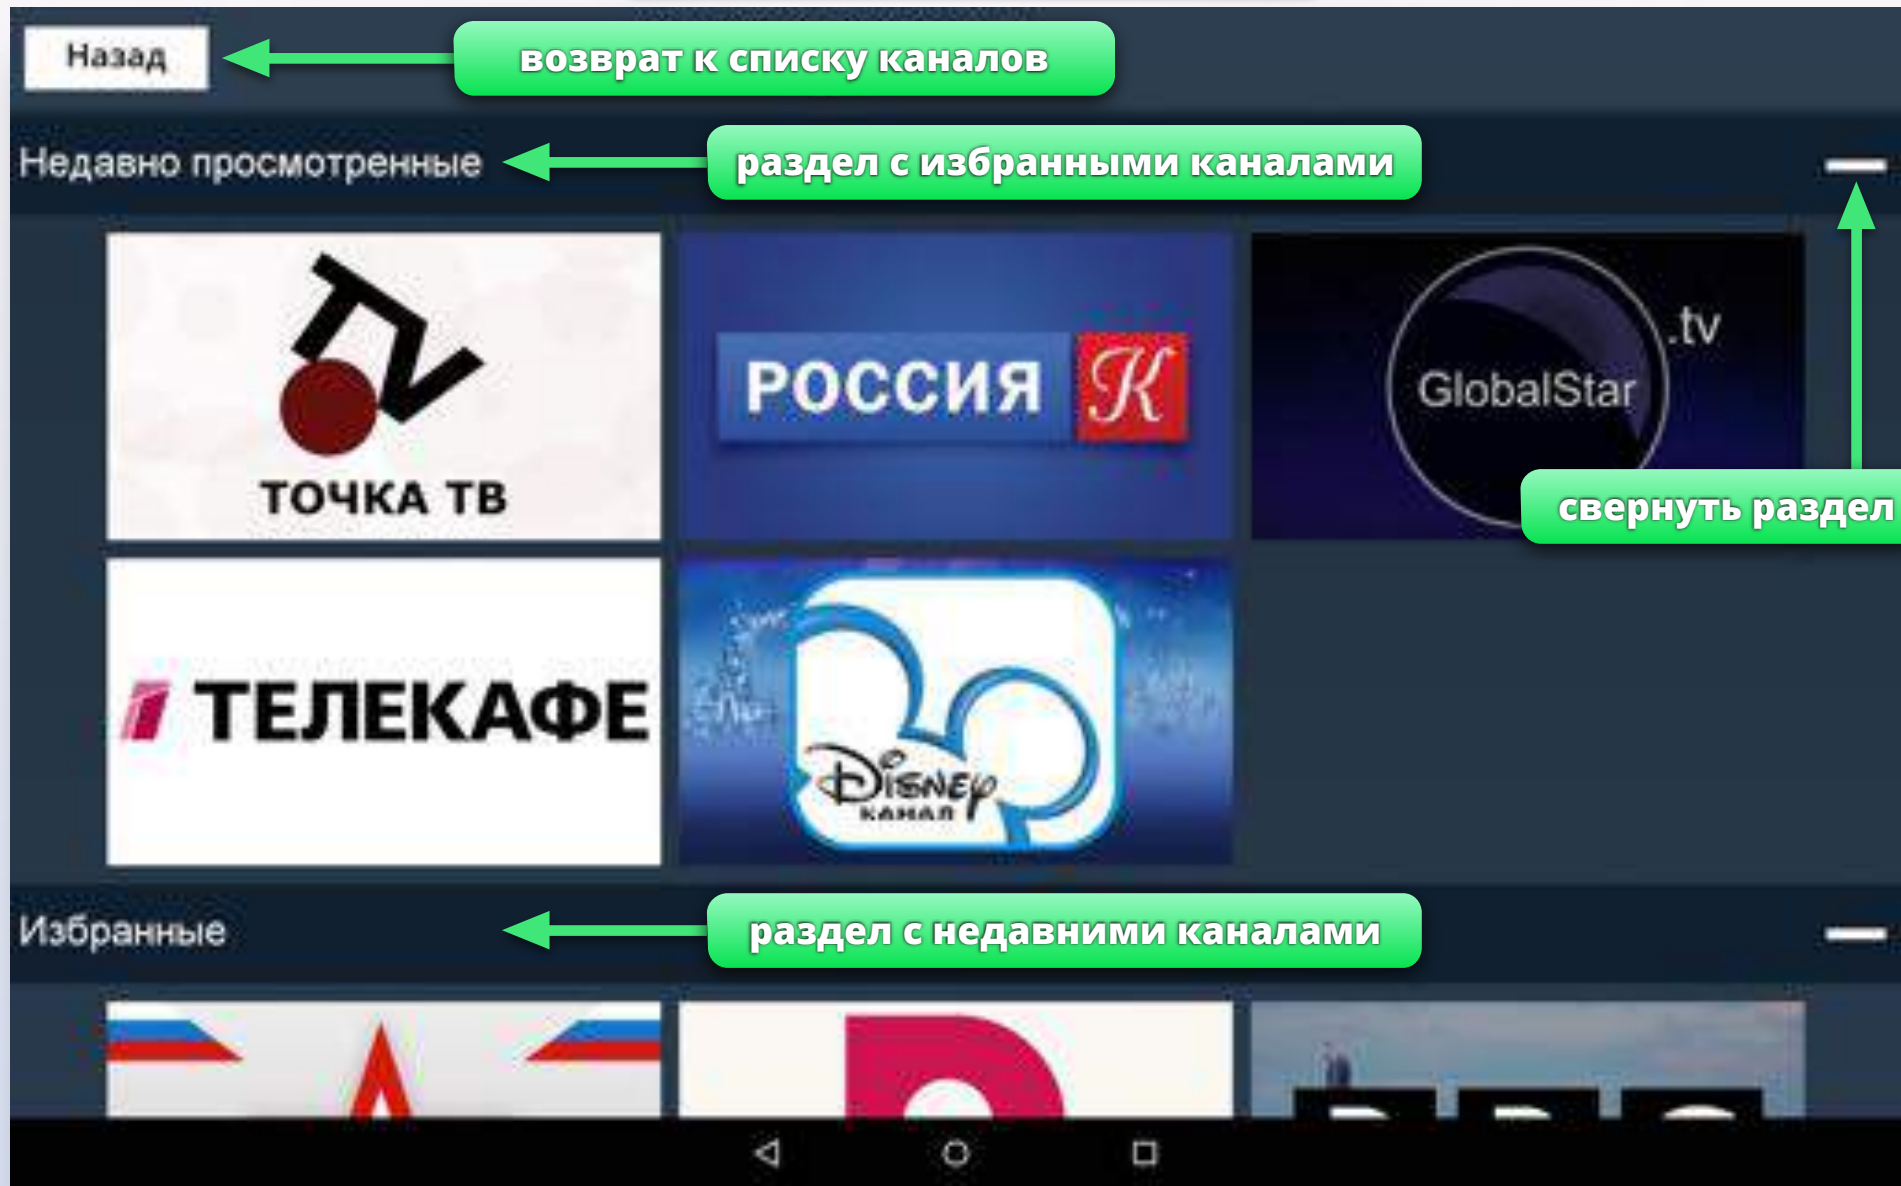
Назад

возврат к списку каналов

Недавно просмотренные

раздел с избранными каналами

ТОЧКА ТВ

РОССИЯ К

GlobalStar .tv

свернуть раздел

ТЕЛЕКАФЕ

Disney КАНАЛ

Избранные

раздел с недавними каналами